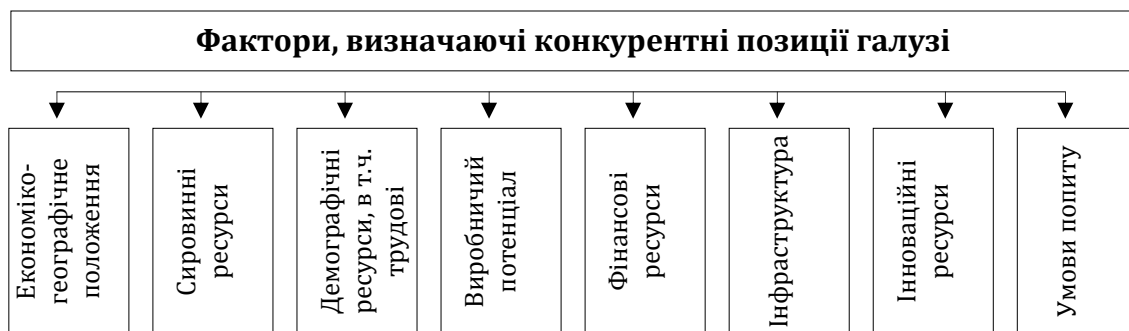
Фактори, визначаючі конкурентні позиції галузі

Економіко-географічне положення

Сировинні ресурси

Демографічні ресурси, в т.ч. трудові

Виробничий потенціал

Фінансові ресурси

Інфраструктура

Інноваційні ресурси

Умови попиту